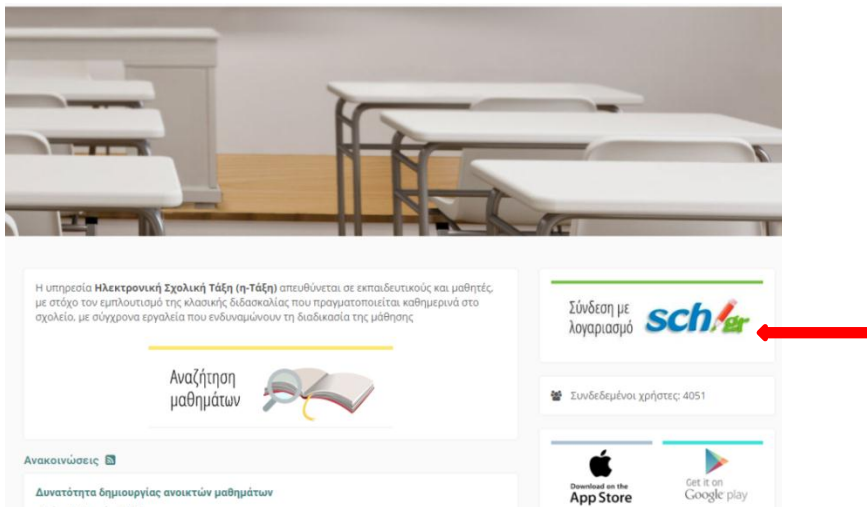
Η υπηρεσία **Ηλεκτρονική Σχολική Τάξη (η-Τάξη)** απευθύνεται σε εκπαιδευτικούς και μαθητές, με στόχο τον εμπλουτισμό της κλασικής διδασκαλίας που πραγματοποιείται καθημερινά στο σχολείο, με σύγχρονα εργαλεία που ενδυναμώνουν τη διαδικασία της μάθησης

Αναζήτηση μαθημάτων

Ανακοινώσεις

Δυνατότητα δημιουργίας ανοικτών μαθημάτων

Σύνδεση με λογαριασμό sch.gr

Συνδεδεμένοι χρήστες: 4051

Download on the App Store

Get it on Google play